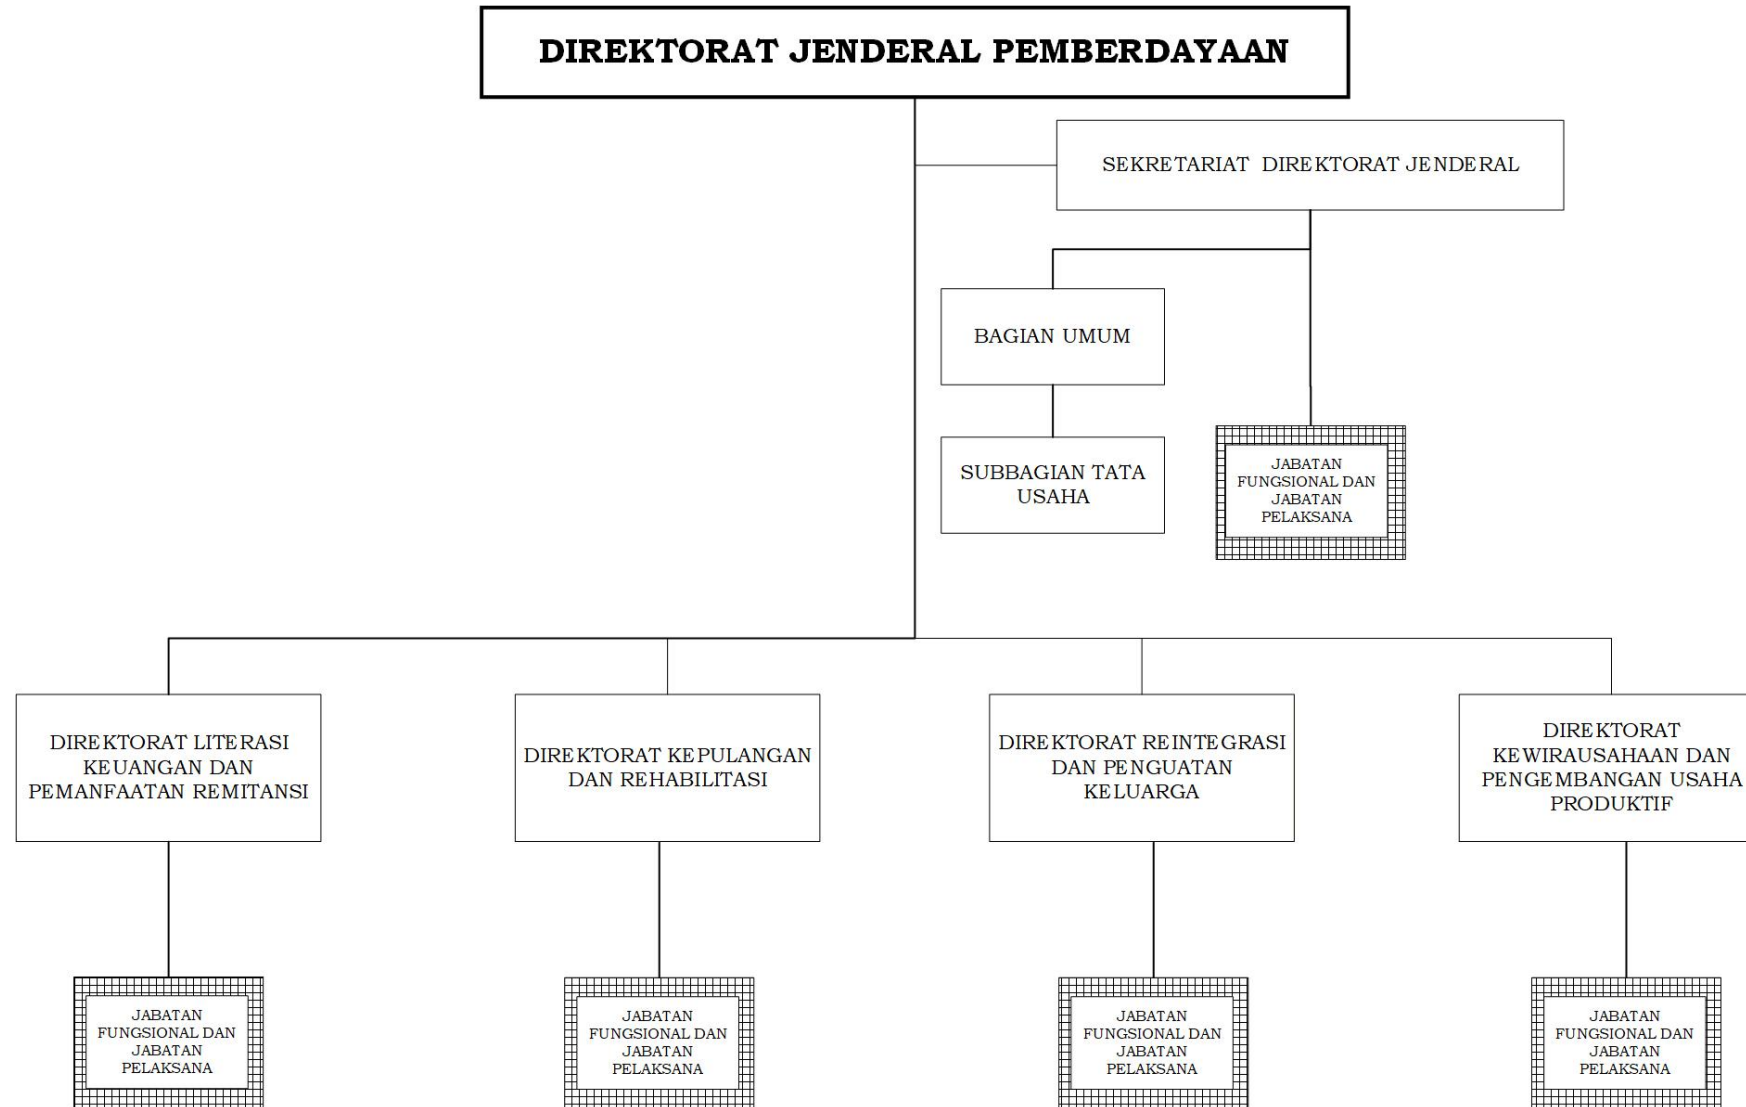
DIREKTORAT JENDERAL PEMBERDAYAAN

SEKRETARIAT DIREKTORAT JENDERAL

BAGIAN UMUM

SUBBAGIAN TATA USAHA

JABATAN FUNGSIONAL DAN JABATAN PELAKSANA

DIREKTORAT LITERASI KEUANGAN DAN PEMANFAATAN REMITANSI

DIREKTORAT KEPULANGAN DAN REHABILITASI

DIREKTORAT REINTEGRASI DAN PENGUATAN KELUARGA

DIREKTORAT KEWIRAUSAHAAN DAN PENGEMBANGAN USAHA PRODUKTIF

JABATAN FUNGSIONAL DAN JABATAN PELAKSANA

JABATAN FUNGSIONAL DAN JABATAN PELAKSANA

JABATAN FUNGSIONAL DAN JABATAN PELAKSANA

JABATAN FUNGSIONAL DAN JABATAN PELAKSANA